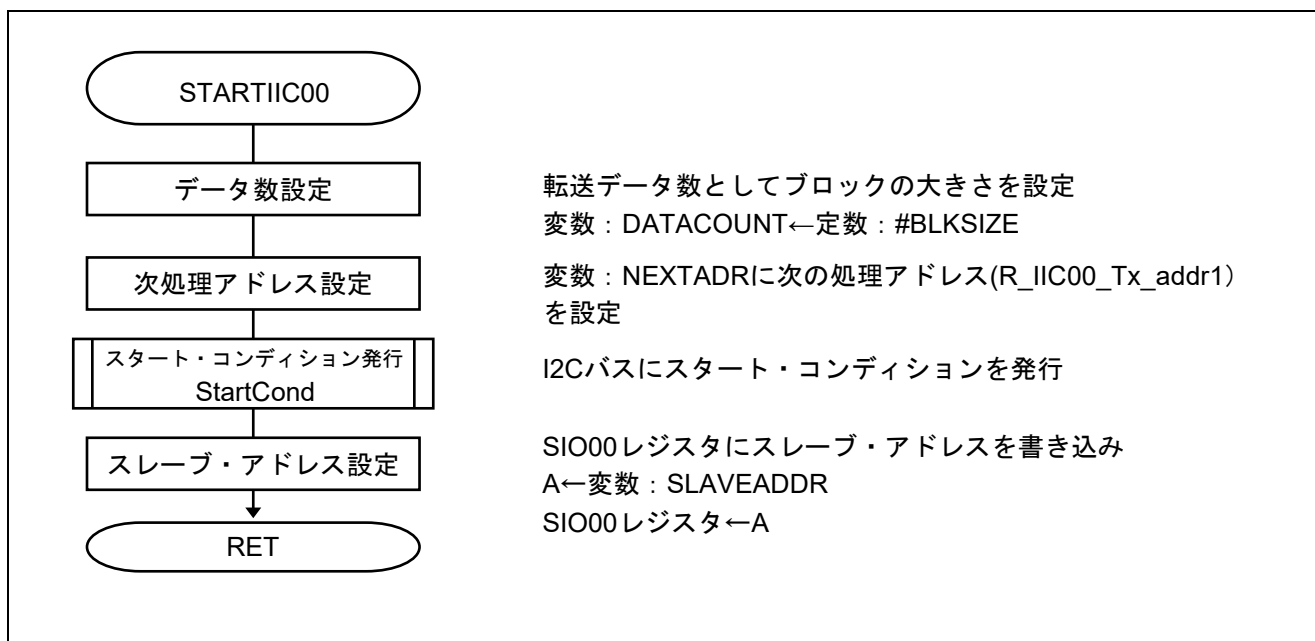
STARTIIC00

データ数設定

転送データ数としてブロックの大きさを設定
変数：DATACOUNT←定数：#BLKSIZE

次処理アドレス設定

変数：NEXTADRに次の処理アドレス(R_IIC00_Tx_addr1）を設定

スタート・コンディション発行
StartCond

I2Cバスにスタート・コンディションを発行

スレーブ・アドレス設定

SIO00レジスタにスレーブ・アドレスを書き込み
A←変数：SLAVEADDR
SIO00レジスタ←A

RET